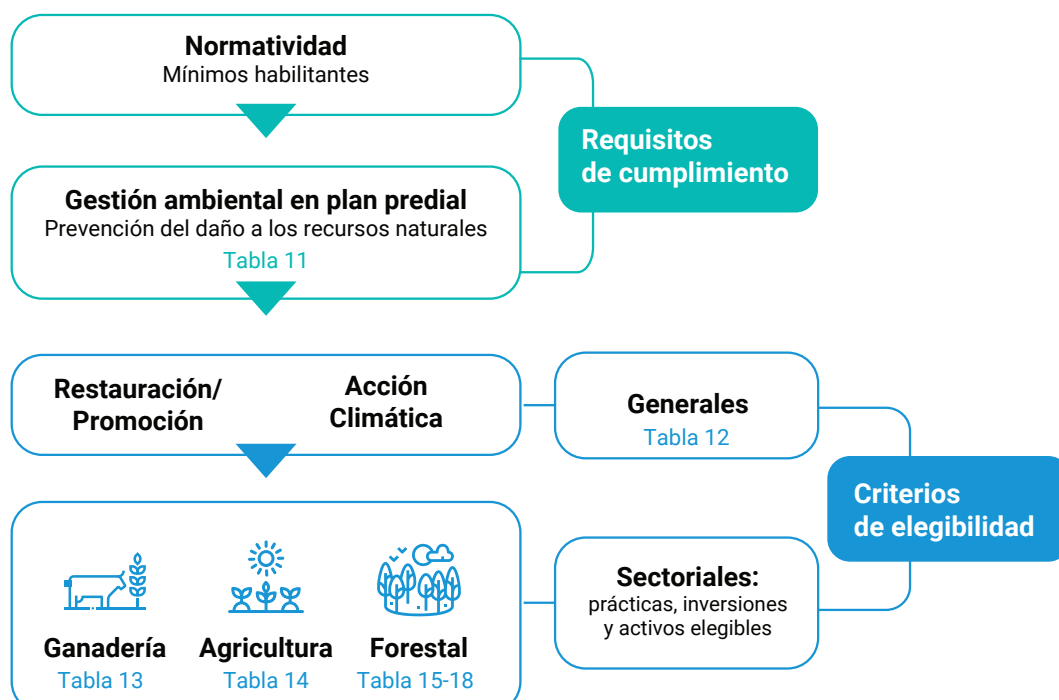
Normatividad
Mínimos habilitantes

Requisitos de cumplimiento

Gestión ambiental en plan predial
Prevención del daño a los recursos naturales
Tabla 11

Restauración/ Promoción

Acción Climática

Generales
Tabla 12

Criterios de elegibilidad

Sectoriales:
prácticas, inversiones y activos elegibles

Ganadería
Tabla 13

Agricultura
Tabla 14

Forestal
Tabla 15-18